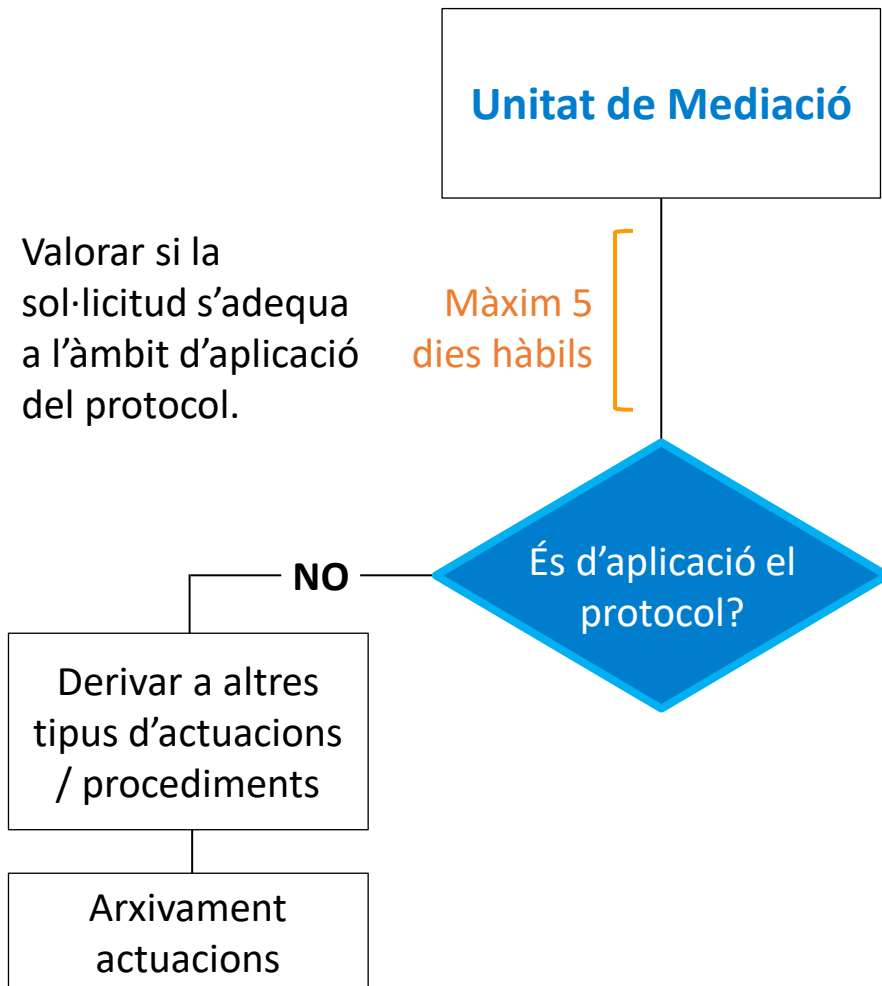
Unitat de Mediació

Valorar si la sol·licitud s'adequa a l'àmbit d'aplicació del protocol.

Màxim 5 dies hàbils

És d'aplicació el protocol?

NO

Derivar a altres tipus d'actuacions / procediments

Arxivament actuacions